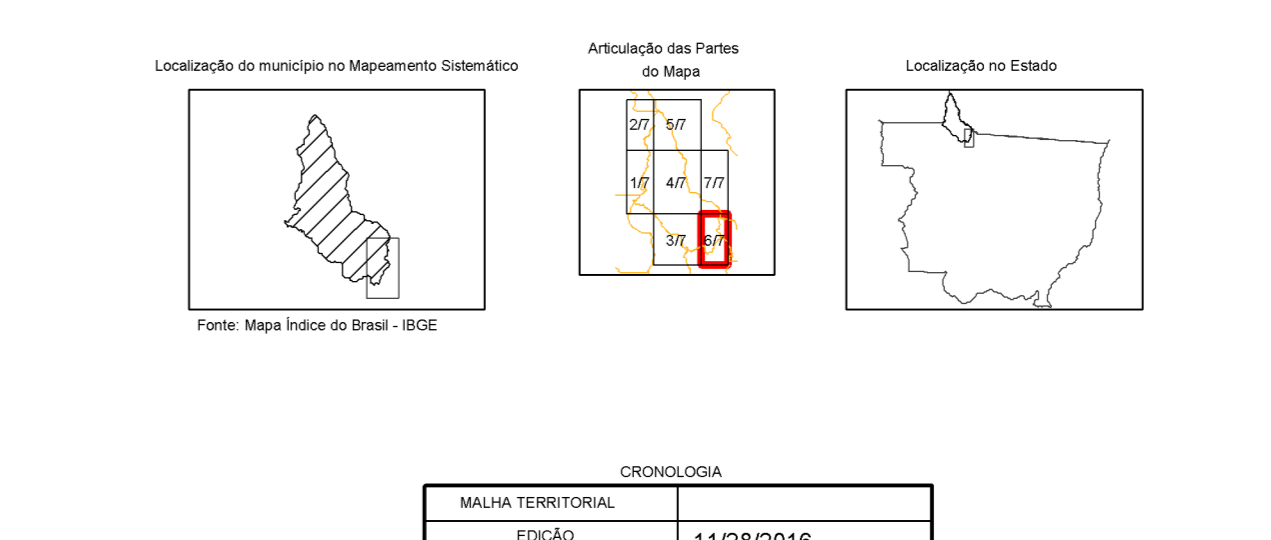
Localização do município no Mapeamento Sistemático

Fonte: Mapa Índice do Brasil - IBGE

Articulação das Partes do Mapa

2/7
5/7
1/7
4/7
7/7
3/7
6/7

Localização no Estado

CRONOLOGIA

| MALHA TERRITORIAL | |
|---|---|
| EDIÇÃO | 11/28/2016 |